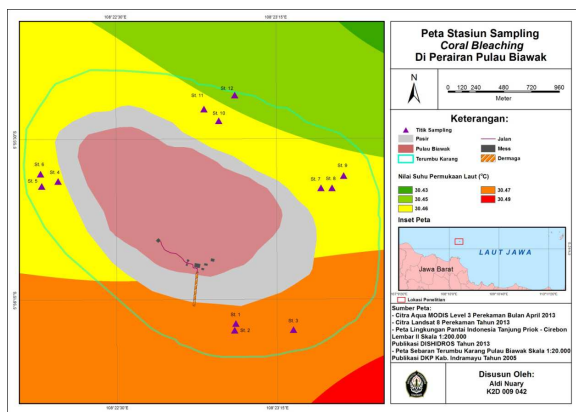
108°22'30"E
108°23'15"E

St. 12
St. 11
St. 10
St. 6
St. 4
St. 7
St. 5
St. 9
St. 7
St. 8
St. 1
St. 2
St. 3

108°22'30"E
108°23'15"E

Peta Stasiun Sampling
Coral Bleaching
Di Perairan Pulau Biawak

N

0 120 240 480 720 960
Meter

Keterangan:
Titik Sampling
Jalan
Pasir
Pulau Biawak
Mess
Terumbu Karang
Dermaga

Nilai Suhu Permukaan Laut ($^{0}$C)
30.43
30.45
30.46
30.47
30.49

Inset Peta
LAUT JAWA
Jawa Barat
Lokasi Penelitian

Sumber Peta:
- Citra Aqua MODIS Level 3 Perekaman Bulan April 2013
- Citra Landsat 8 Perekaman Tahun 2013
- Peta Lingkungan Pantai Indonesia Tanjung Priok - Cirebon Lembar II Skala 1:200.000
Publikasi DISHIDROS Tahun 2013
- Peta Sebaran Terumbu Karang Pulau Biawak Skala 1:20.000
Publikasi DKP Kab. Indramayu Tahun 2005

Disusun Oleh:
Aldi Nuary
K2D 009 042